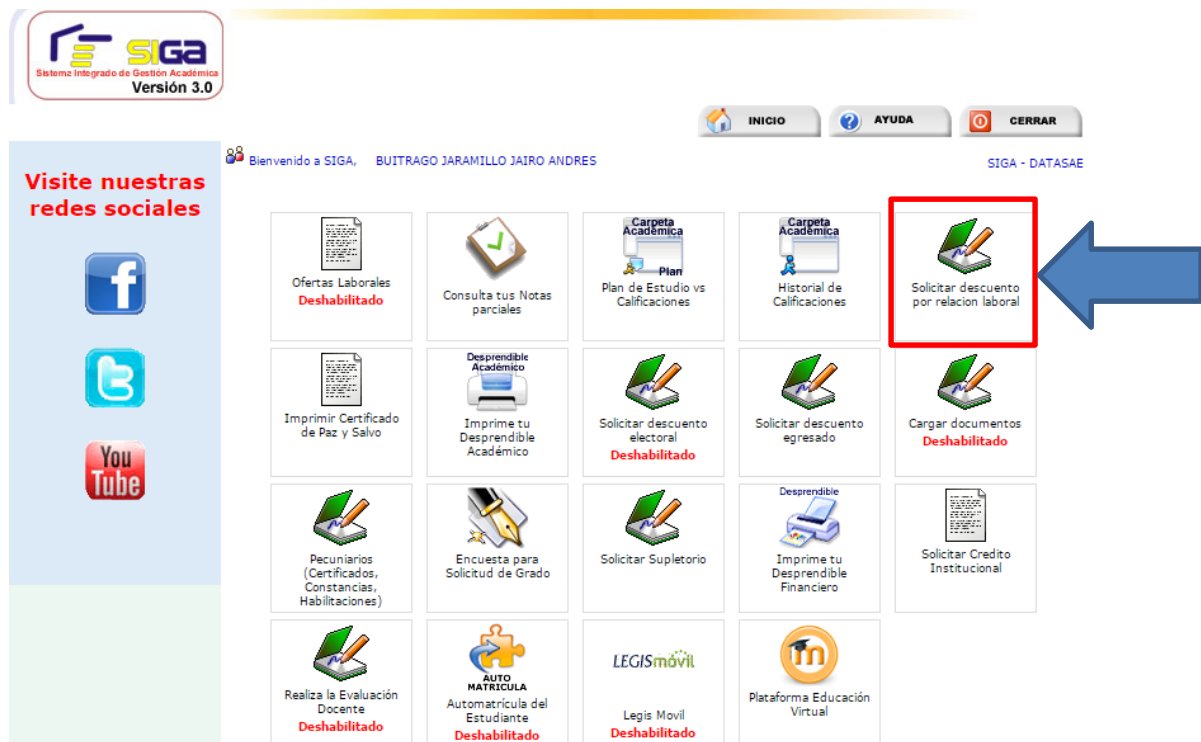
SIGA
Sistema Integrado de Gestión Académica
Versión 3.0

INICIO AYUDA CERRAR

Bienvenido a SIGA, BUITRAGO JARAMILLO JAIRO ANDRES

SIGA - DATASAE

Visite nuestras redes sociales

f

You Tube

Ofertas Laborales
Deshabilitado

Consulta tus Notas parciales

Carpeta Académica
Plan
Plan de Estudio vs Calificaciones

Carpeta Académica
Historial de Calificaciones

Solicitar descuento por relacion laboral

Imprimir Certificado de Paz y Salvo

Desprendible Académico
Imprime tu Desprendible Académico

Solicitar descuento electoral
Deshabilitado

Solicitar descuento egresado

Cargar documentos
Deshabilitado

Pecuniarios (Certificados, Constancias, Habilitaciones)

Encuesta para Solicitud de Grado

Solicitar Supletorio

Desprendible
Imprime tu Desprendible Financiero

Solicitar Credito Institucional

Realiza la Evaluación Docente
Deshabilitado

AUTO MATRICULA
Automatrícula del Estudiante
Deshabilitado

LEGISmóvil
Legis Movil
Deshabilitado

Plataforma Educación Virtual